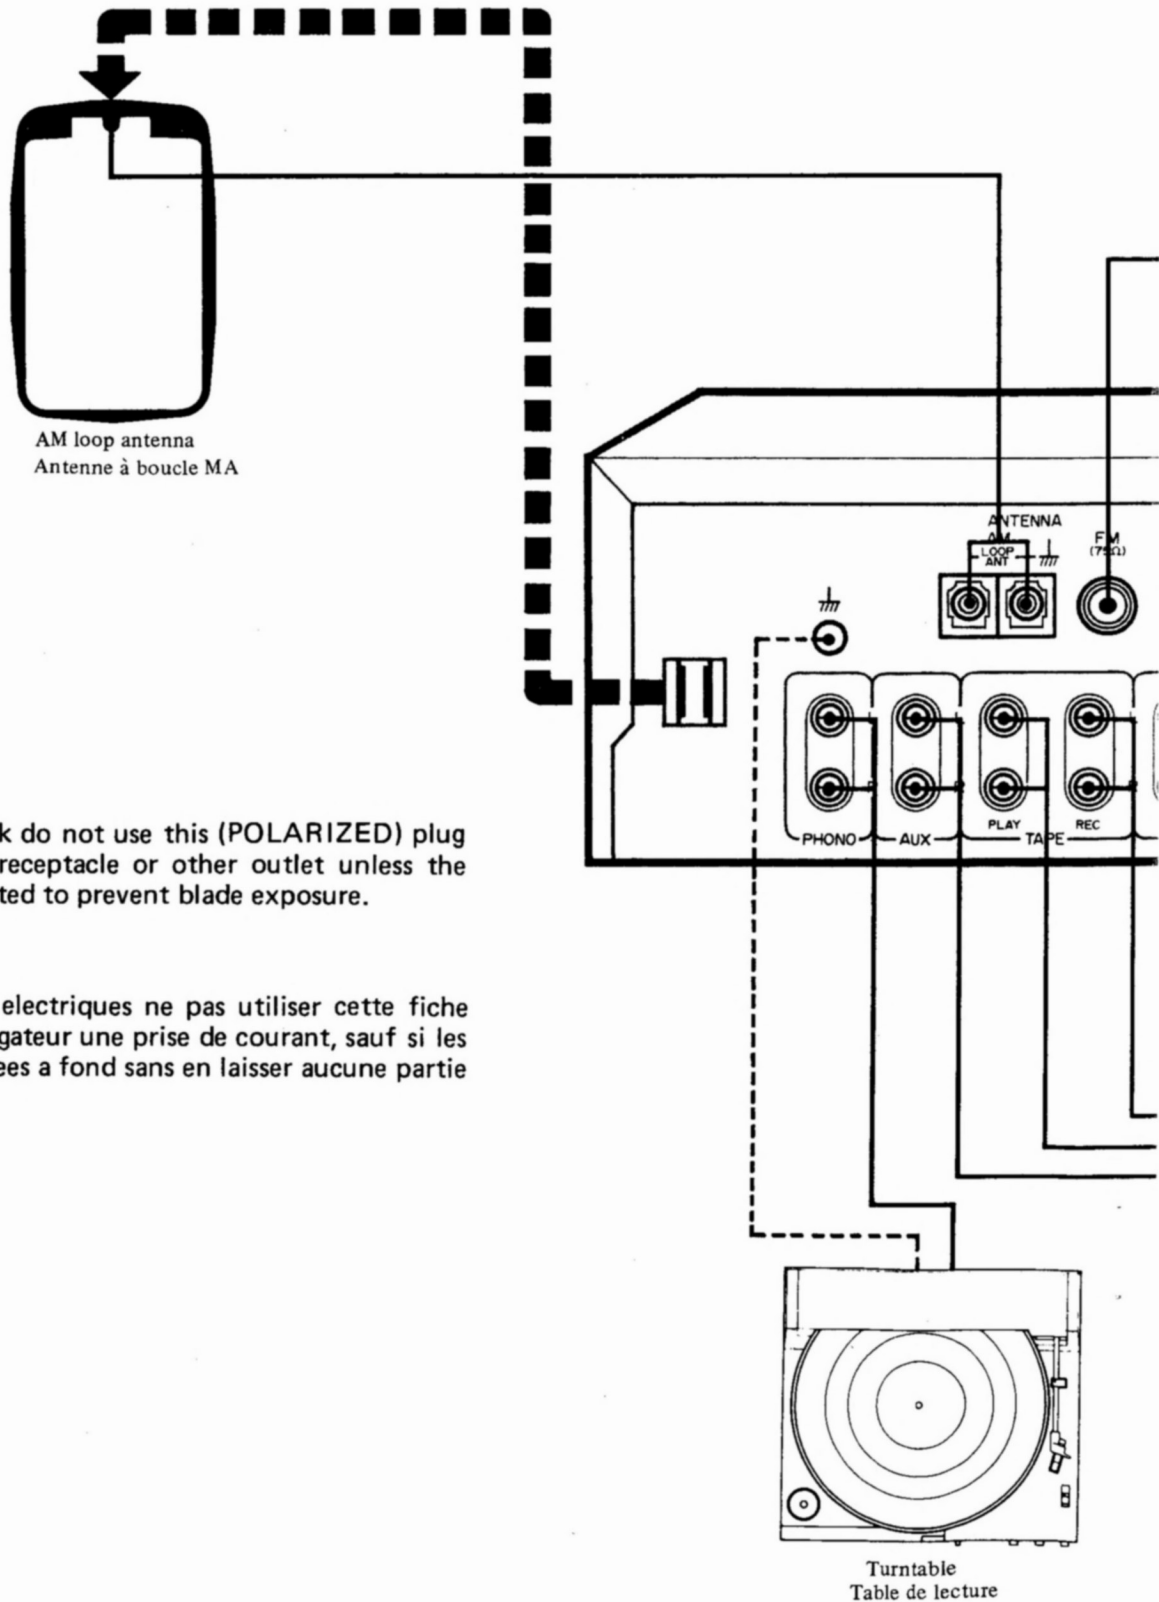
AM loop antenna
Antenne à boucle MA

ANTENNA
AM
LOOP ANT
FM
(75Ω)

PHONO
AUX
PLAY
REC
TAPE

k do not use this (POLARIZED) plug receptacle or other outlet unless the ted to prevent blade exposure.

electriques ne pas utiliser cette fiche gateur une prise de courant, sauf si les ees a fond sans en laisser aucune partie

Turntable
Table de lecture